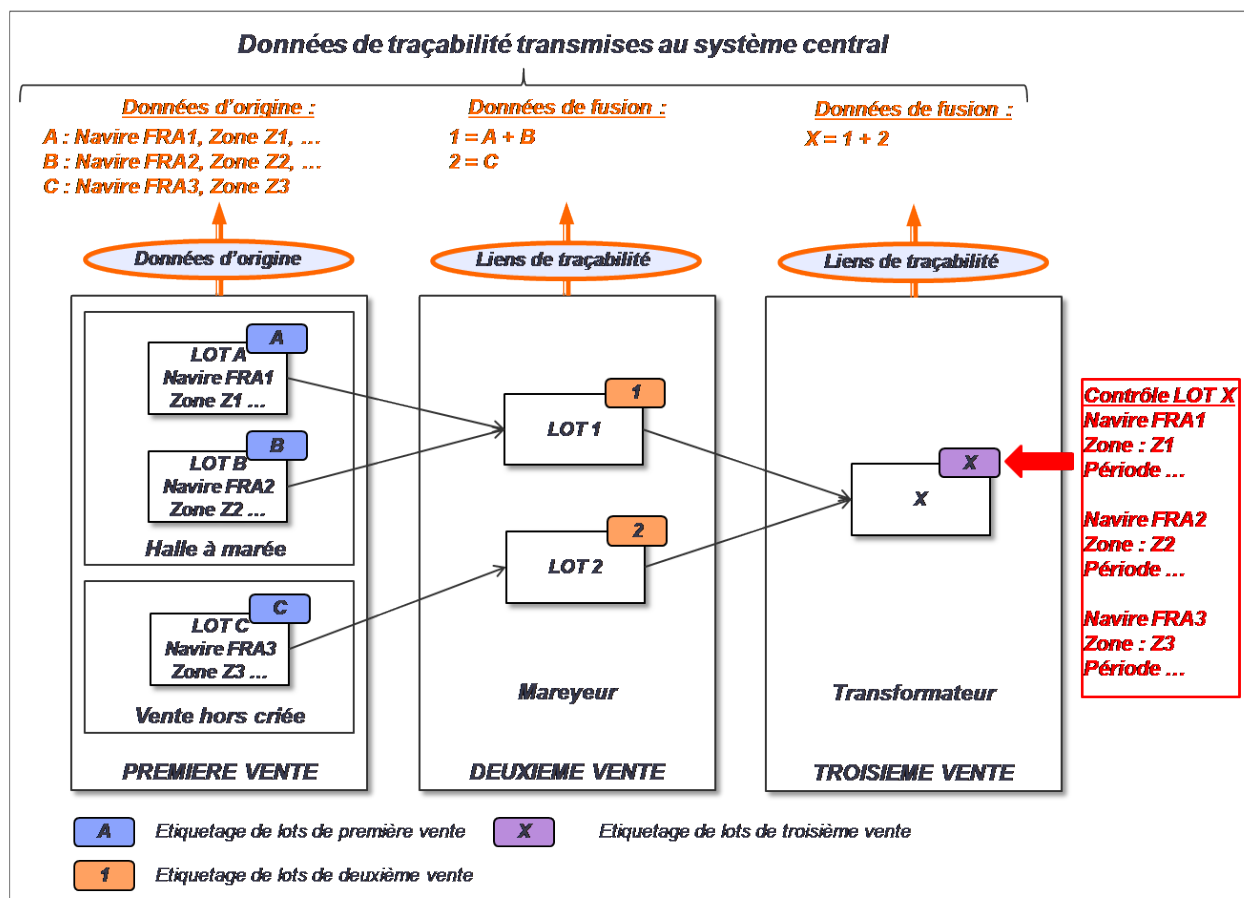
Données de traçabilité transmises au système central

Données d'origine :
A : Navire FRA1, Zone Z1, ...
B : Navire FRA2, Zone Z2, ...
C : Navire FRA3, Zone Z3

Données de fusion :
1 = A + B
2 = C

Données de fusion :
X = 1 + 2

Données d'origine

Liens de traçabilité

Liens de traçabilité

A
LOT A
Navire FRA1
Zone Z1 ...

B
LOT B
Navire FRA2
Zone Z2 ...

Halle à marée

C
LOT C
Navire FRA3
Zone Z3 ...

Vente hors criée

PREMIERE VENTE

1
LOT 1

2
LOT 2

Mareyeur

DEUXIEME VENTE

X
X

Transformateur

TROISIEME VENTE

Contrôle LOT X
Navire FRA1
Zone : Z1
Période ...

Navire FRA2
Zone : Z2
Période ...

Navire FRA3
Zone : Z3
Période ...

A Etiquetage de lots de première vente
X Etiquetage de lots de troisième vente
1 Etiquetage de lots de deuxième vente